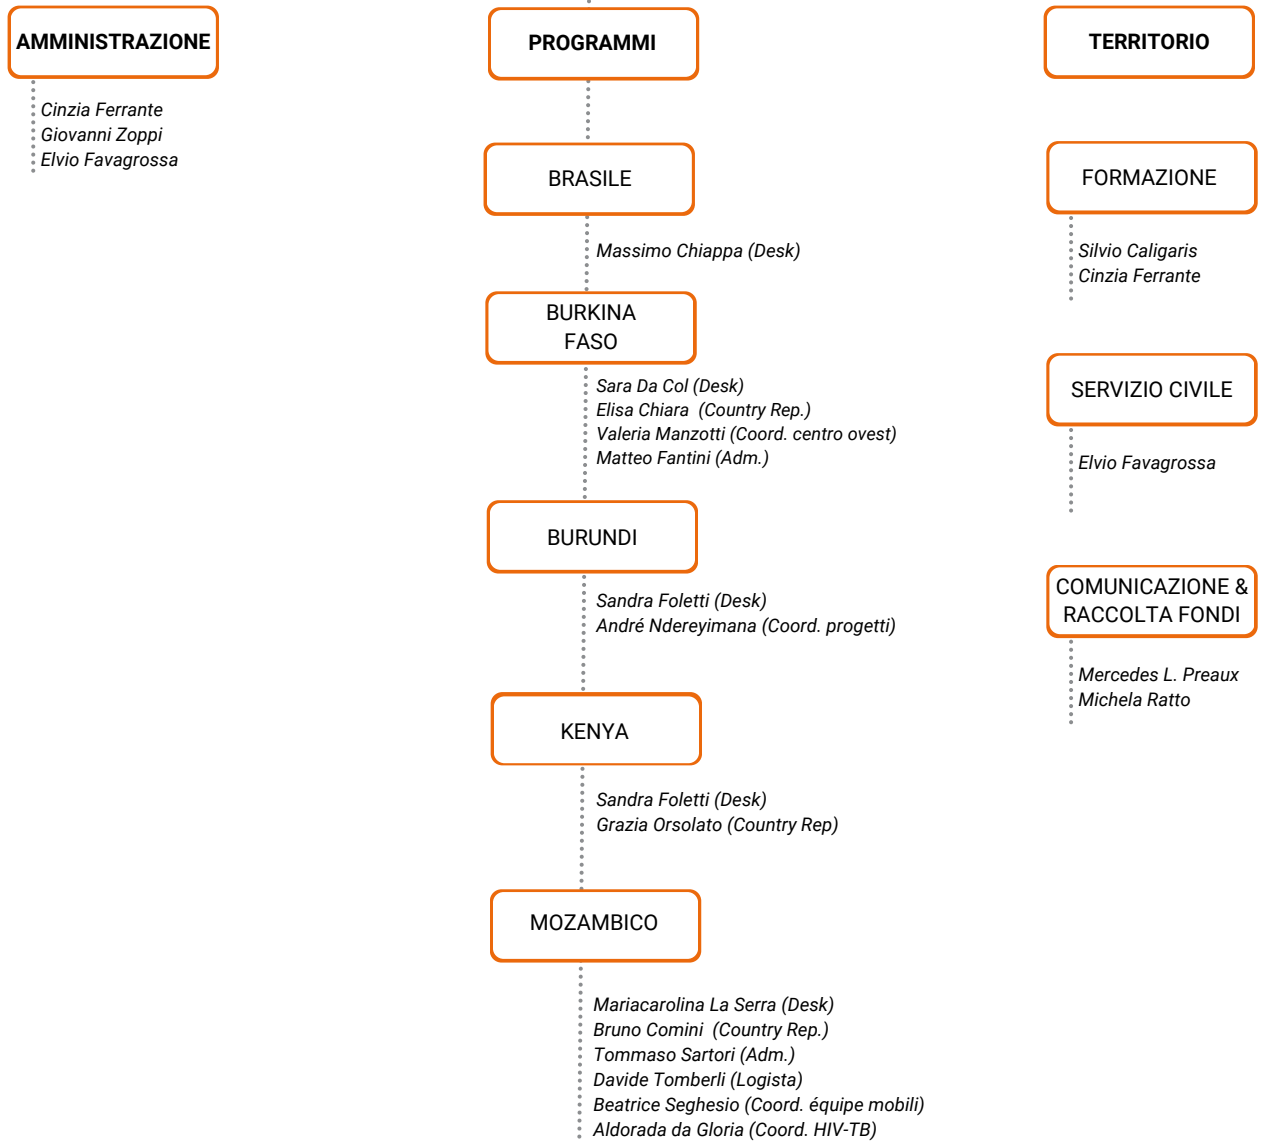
AMMINISTRAZIONE

Cinzia Ferrante
Giovanni Zoppi
Elvio Favagrossa

PROGRAMMI

BRASILE

Massimo Chiappa (Desk)

BURKINA FASO

Sara Da Col (Desk)
Elisa Chiara (Country Rep.)
Valeria Manzotti (Coord. centro ovest)
Matteo Fantini (Adm.)

BURUNDI

Sandra Foletti (Desk)
André Ndereyimana (Coord. progetti)

KENYA

Sandra Foletti (Desk)
Grazia Orsolato (Country Rep)

MOZAMBICO

Mariacarolina La Serra (Desk)
Bruno Comini (Country Rep.)
Tommaso Sartori (Adm.)
Davide Tomberli (Logista)
Beatrice Seghesio (Coord. équipe mobili)
Aldorada da Gloria (Coord. HIV-TB)

TERRITORIO

FORMAZIONE

Silvio Caligaris
Cinzia Ferrante

SERVIZIO CIVILE

Elvio Favagrossa

COMUNICAZIONE & RACCOLTA FONDI

Mercedes L. Preaux
Michela Ratto